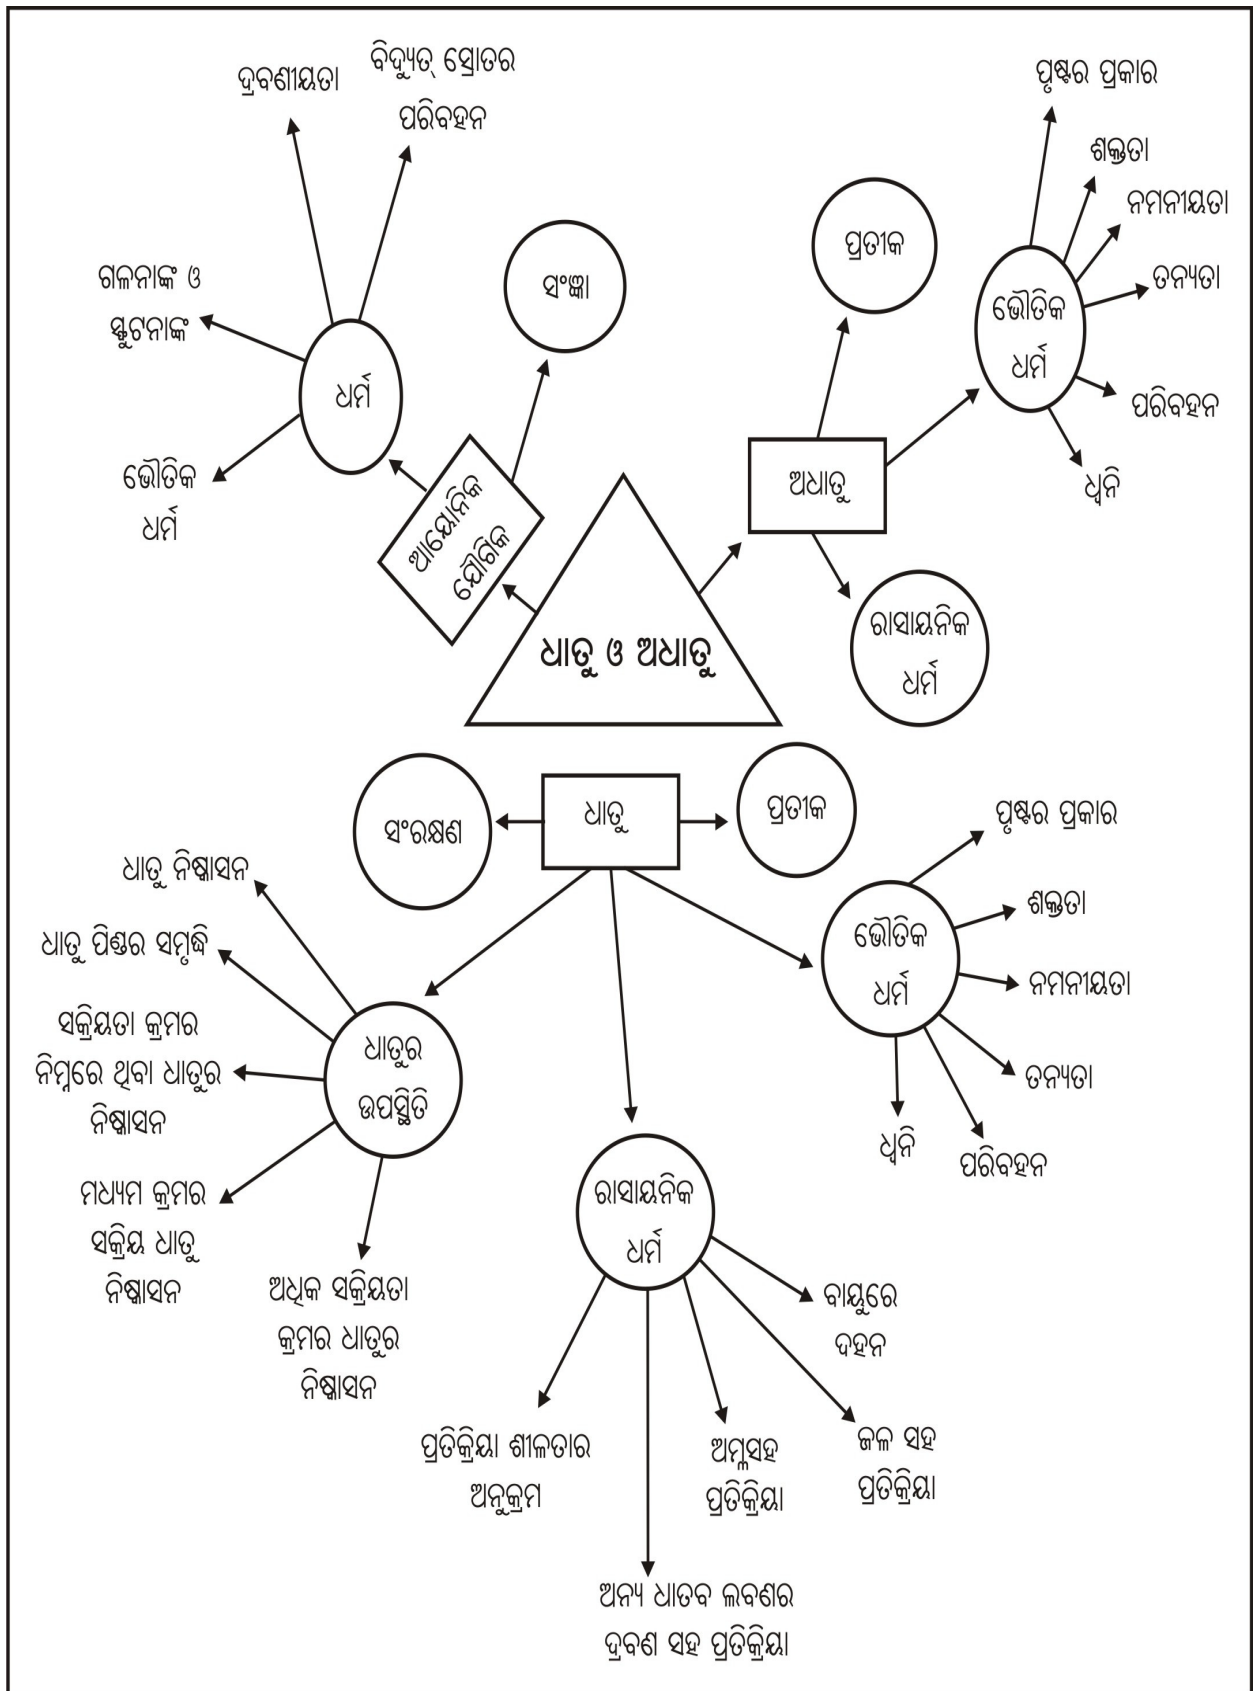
ଦ୍ରବଣୀୟତା

ବିଦ୍ୟୁତ୍ ସ୍ରୋତର ପରିବହନ

ପୃଷ୍ଠର ପ୍ରକାର

ଶକ୍ତତା

ନମନୀୟତା

ତନ୍ୟତା

ପରିବହନ

ଧ୍ୱନି

ଗଳନାଙ୍କ ଓ ସ୍ଫୁଟନାଙ୍କ

ଧର୍ମ

ସଂଜ୍ଞା

ପ୍ରତୀକ

ଭୌତିକ ଧର୍ମ

ଭୌତିକ ଧର୍ମ

ଆୟୋନିକ ଯୌଗିକ

ଅଧାତୁ

ରାସାୟନିକ ଧର୍ମ

ଧାତୁ ଓ ଅଧାତୁ

ସଂରକ୍ଷଣ

ଧାତୁ

ପ୍ରତୀକ

ଧାତୁ ନିଷ୍କାସନ

ଧାତୁ ପିଣ୍ଡର ସମୃଦ୍ଧି

ସକ୍ରିୟତା କ୍ରମର ନିମ୍ନରେ ଥିବା ଧାତୁର ନିଷ୍କାସନ

ଧାତୁର ଉପସ୍ଥିତି

ମଧ୍ୟମ କ୍ରମର ସକ୍ରିୟ ଧାତୁ ନିଷ୍କାସନ

ଅଧିକ ସକ୍ରିୟତା କ୍ରମର ଧାତୁର ନିଷ୍କାସନ

ପୃଷ୍ଠର ପ୍ରକାର

ଶକ୍ତତା

ଭୌତିକ ଧର୍ମ

ନମନୀୟତା

ତନ୍ୟତା

ଧ୍ୱନି

ପରିବହନ

ରାସାୟନିକ ଧର୍ମ

ବାୟୁରେ ଦହନ

ପ୍ରତିକ୍ରିୟା ଶୀଳତାର ଅନୁକ୍ରମ

ଅମ୍ଳସହ ପ୍ରତିକ୍ରିୟା

ଜଳ ସହ ପ୍ରତିକ୍ରିୟା

ଅନ୍ୟ ଧାତବ ଲବଣର ଦ୍ରବଣ ସହ ପ୍ରତିକ୍ରିୟା